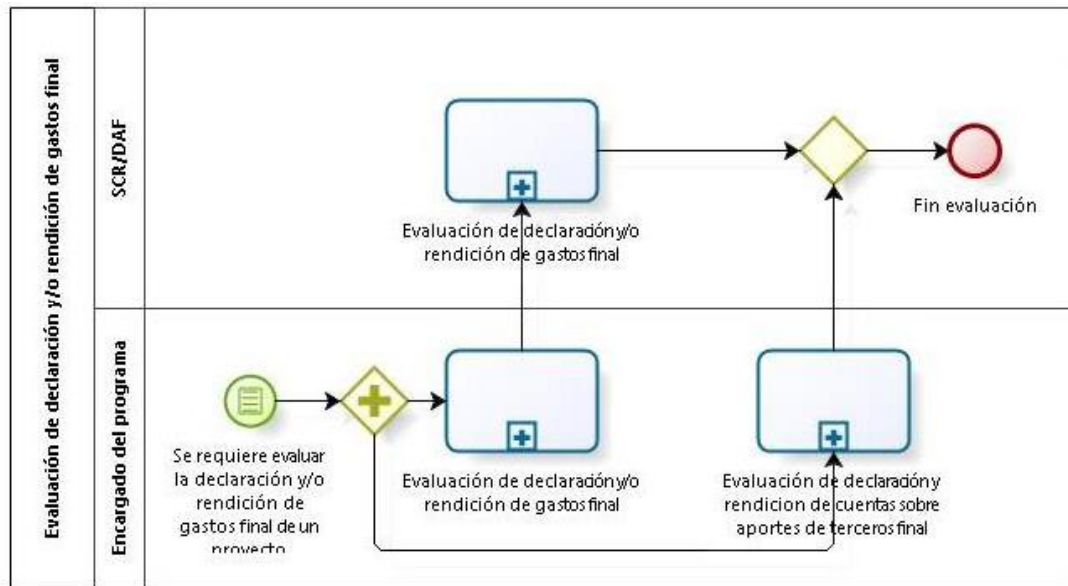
Evaluación de declaración y/o rendición de gastos final

SCR/DAF

Evaluación de declaracióny/o rendición de gastos final

Fin evaluación

Encargado del programa

Se requiere evaluar la declaración y/o rendición de gastos final de un proyecto

Evaluación de declaracióny/o rendición de gastos final

Evaluación de declaracióny rendicion de cuentas sobre aportes de terceros final